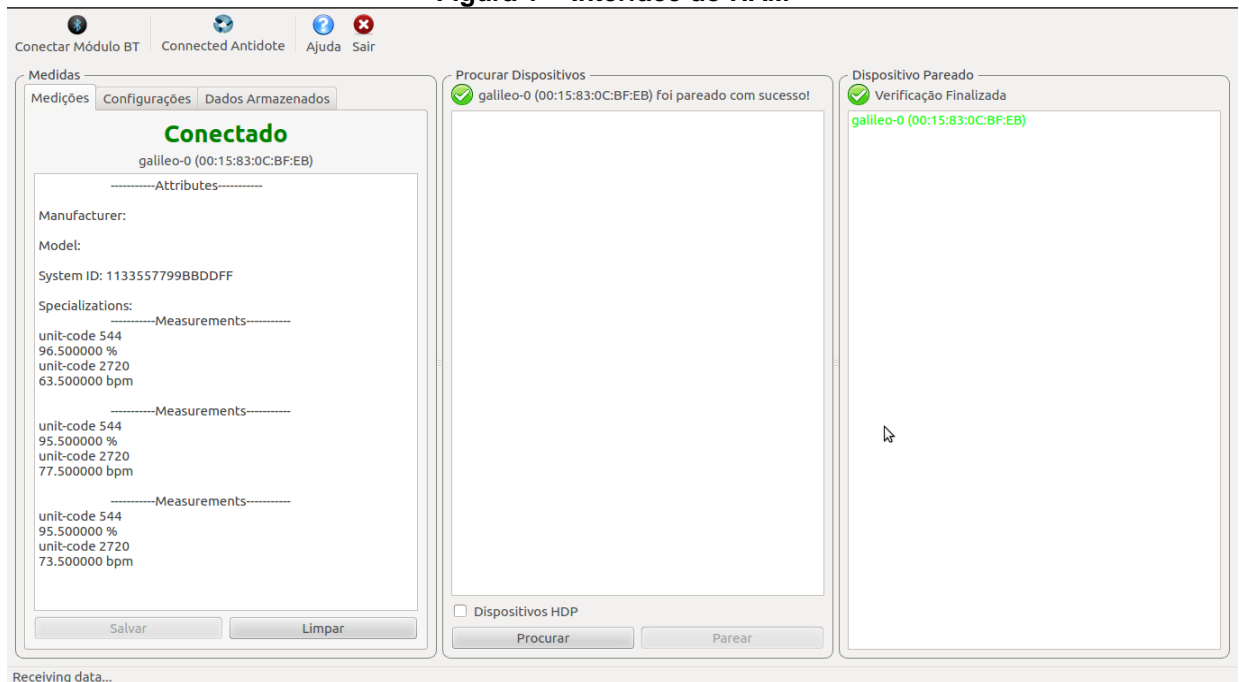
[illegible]

Conectar Módulo BT
Connected Antidote
Ajuda
Sair

Medidas
Medições
Configurações
Dados Armazenados

Conectado
galileo-0 (00:15:83:0C:BF:EB)

-----------Attributes-----------

Manufacturer:

Model:

System ID: 1133557799BBDDFF

Specializations:
-----------Measurements-----------
unit-code 544
96.500000 %
unit-code 2720
63.500000 bpm

-----------Measurements-----------
unit-code 544
95.500000 %
unit-code 2720
77.500000 bpm

-----------Measurements-----------
unit-code 544
95.500000 %
unit-code 2720
73.500000 bpm

Salvar
Limpar

Procurar Dispositivos
galileo-0 (00:15:83:0C:BF:EB) foi pareado com sucesso!

Dispositivos HDP
Procurar
Parear

Dispositivo Pareado
Verificação Finalizada
galileo-0 (00:15:83:0C:BF:EB)

Receiving data...